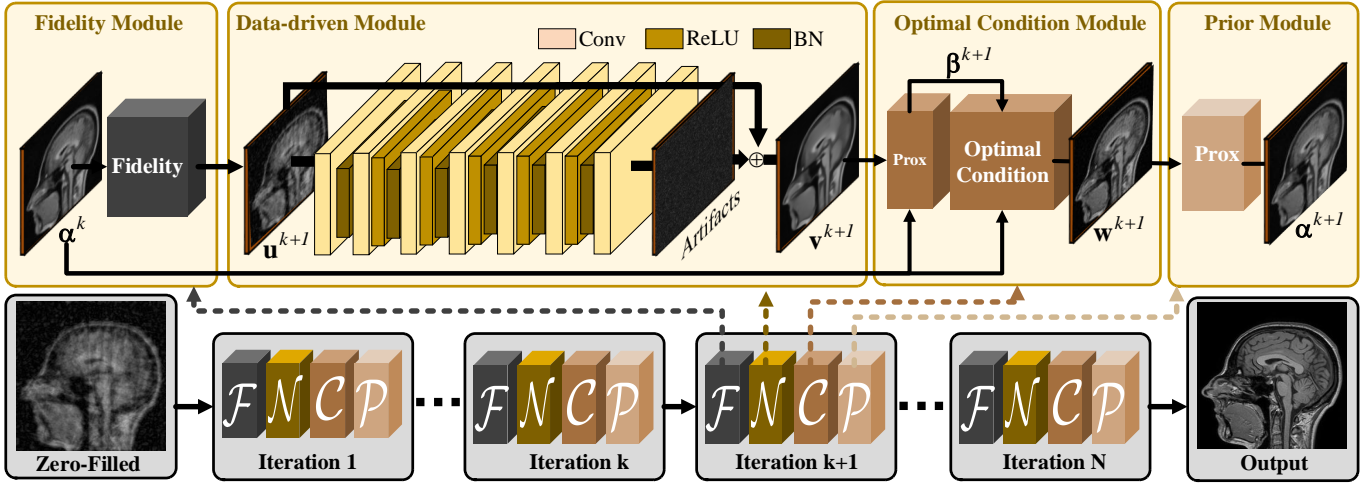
Fidelity Module

Data-driven Module

Conv ReLU BN

Optimal Condition Module

Prior Module

$\boldsymbol{\alpha}^{k}$

Fidelity

$\mathbf{u}^{k+1}$

Artifacts

$\oplus$

$\mathbf{v}^{k+1}$

$\boldsymbol{\beta}^{k+1}$

Prox

Optimal Condition

$\mathbf{w}^{k+1}$

Prox

$\boldsymbol{\alpha}^{k+1}$

Zero-Filled

$\mathcal{F}$ $\mathcal{N}$ $\mathcal{C}$ $\mathcal{P}$

Iteration 1

$\mathcal{F}$ $\mathcal{N}$ $\mathcal{C}$ $\mathcal{P}$

Iteration k

$\mathcal{F}$ $\mathcal{N}$ $\mathcal{C}$ $\mathcal{P}$

Iteration k+1

$\mathcal{F}$ $\mathcal{N}$ $\mathcal{C}$ $\mathcal{P}$

Iteration N

Output